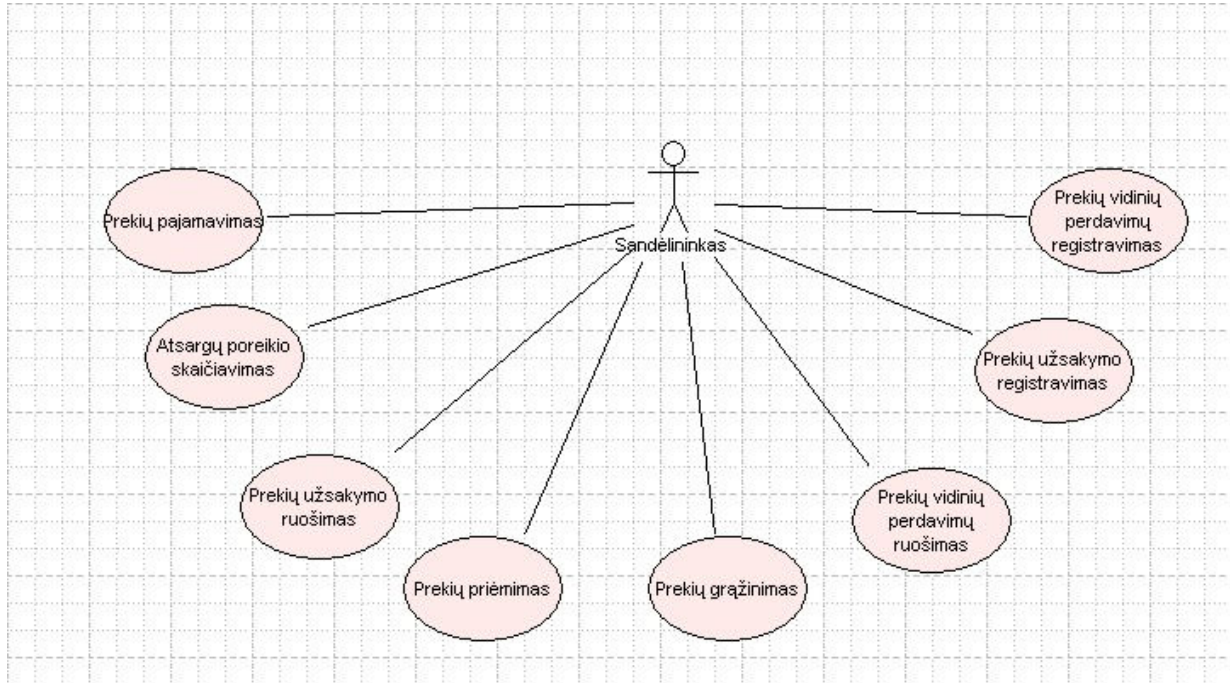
Sandėlininkas

Prekių pajamavimas

Prekių vidinių perdavimų registravimas

Atsargų poreikio skaičiavimas

Prekių užsakymo registravimas

Prekių užsakymo ruošimas

Prekių vidinių perdavimų ruošimas

Prekių priėmimas

Prekių grąžinimas